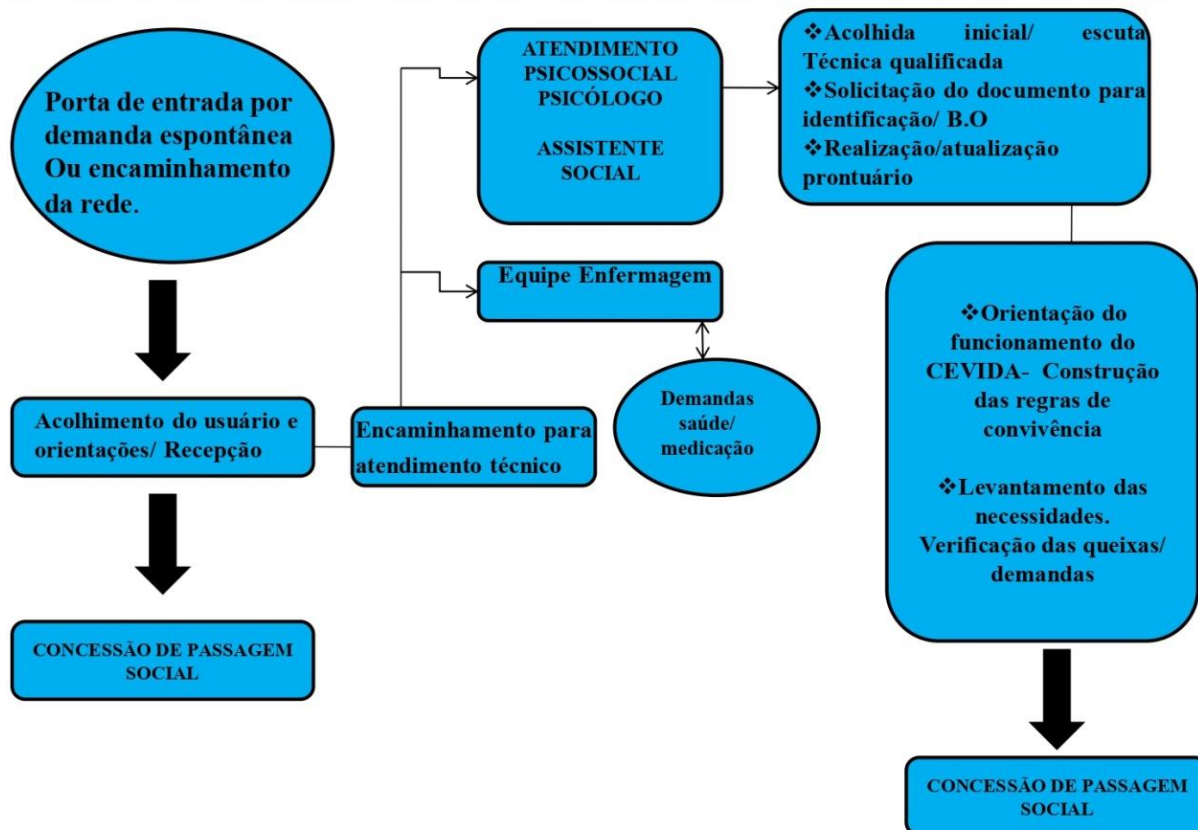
Porta de entrada por demanda espontânea Ou encaminhamento da rede.

Acolhimento do usuário e orientações/ Recepção

CONCESSÃO DE PASSAGEM SOCIAL

Encaminhamento para atendimento técnico

ATENDIMENTO PSICOSSOCIAL PSICÓLOGO

ASSISTENTE SOCIAL

Equipe Enfermagem

Demandas saúde/ medicação

❖Acolhida inicial/ escuta Técnica qualificada
❖Solicitação do documento para identificação/ B.O
❖Realização/atualização prontuário

❖Orientação do funcionamento do CEVIDA- Construção das regras de convivência

❖Levantamento das necessidades. Verificação das queixas/ demandas

CONCESSÃO DE PASSAGEM SOCIAL